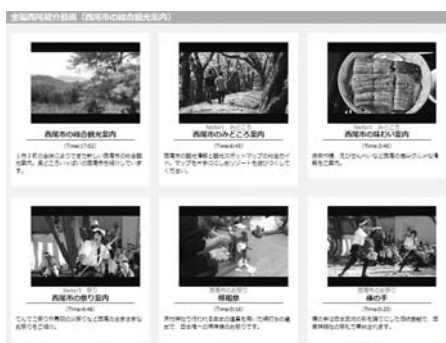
全編西尾紹介動画（西尾市の総合観光案内）

西尾市の総合観光案内
(Time:17:02)
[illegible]

Section1 みどころ
西尾市のみどころ案内
(Time:6:48)
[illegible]

Section2 味わい
西尾市の味わい案内
(Time:2:46)
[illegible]

Section3 祭り
西尾市の祭り案内
(Time:4:46)
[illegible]

西尾の祭り
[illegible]
(Time:0:16)
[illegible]

西尾の祭り
棒の手
(Time:0:20)
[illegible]